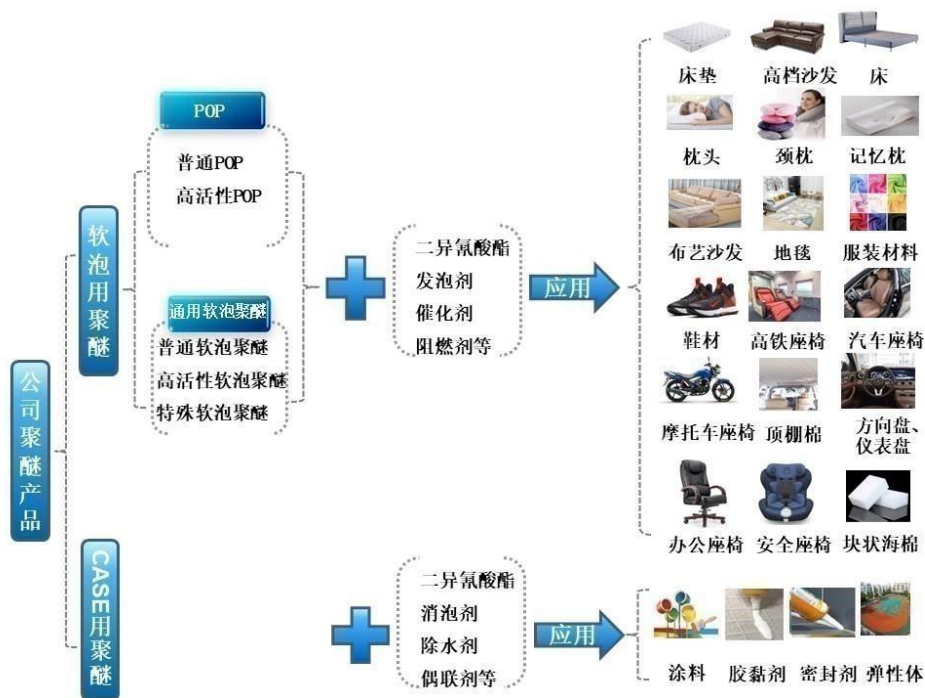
公司聚醚产品

软泡用聚醚

POP
普通POP
高活性POP

通用软泡聚醚
普通软泡聚醚
高活性软泡聚醚
特殊软泡聚醚

二异氰酸酯
发泡剂
催化剂
阻燃剂等

应用

床垫 高档沙发 床
枕头 颈枕 记忆枕
布艺沙发 地毯 服装材料
鞋材 高铁座椅 汽车座椅
摩托车座椅 顶棚棉 方向盘、仪表盘
办公座椅 安全座椅 块状海棉

CASE用聚醚

二异氰酸酯
消泡剂
除水剂
偶联剂等

应用

涂料 胶黏剂 密封剂 弹性体